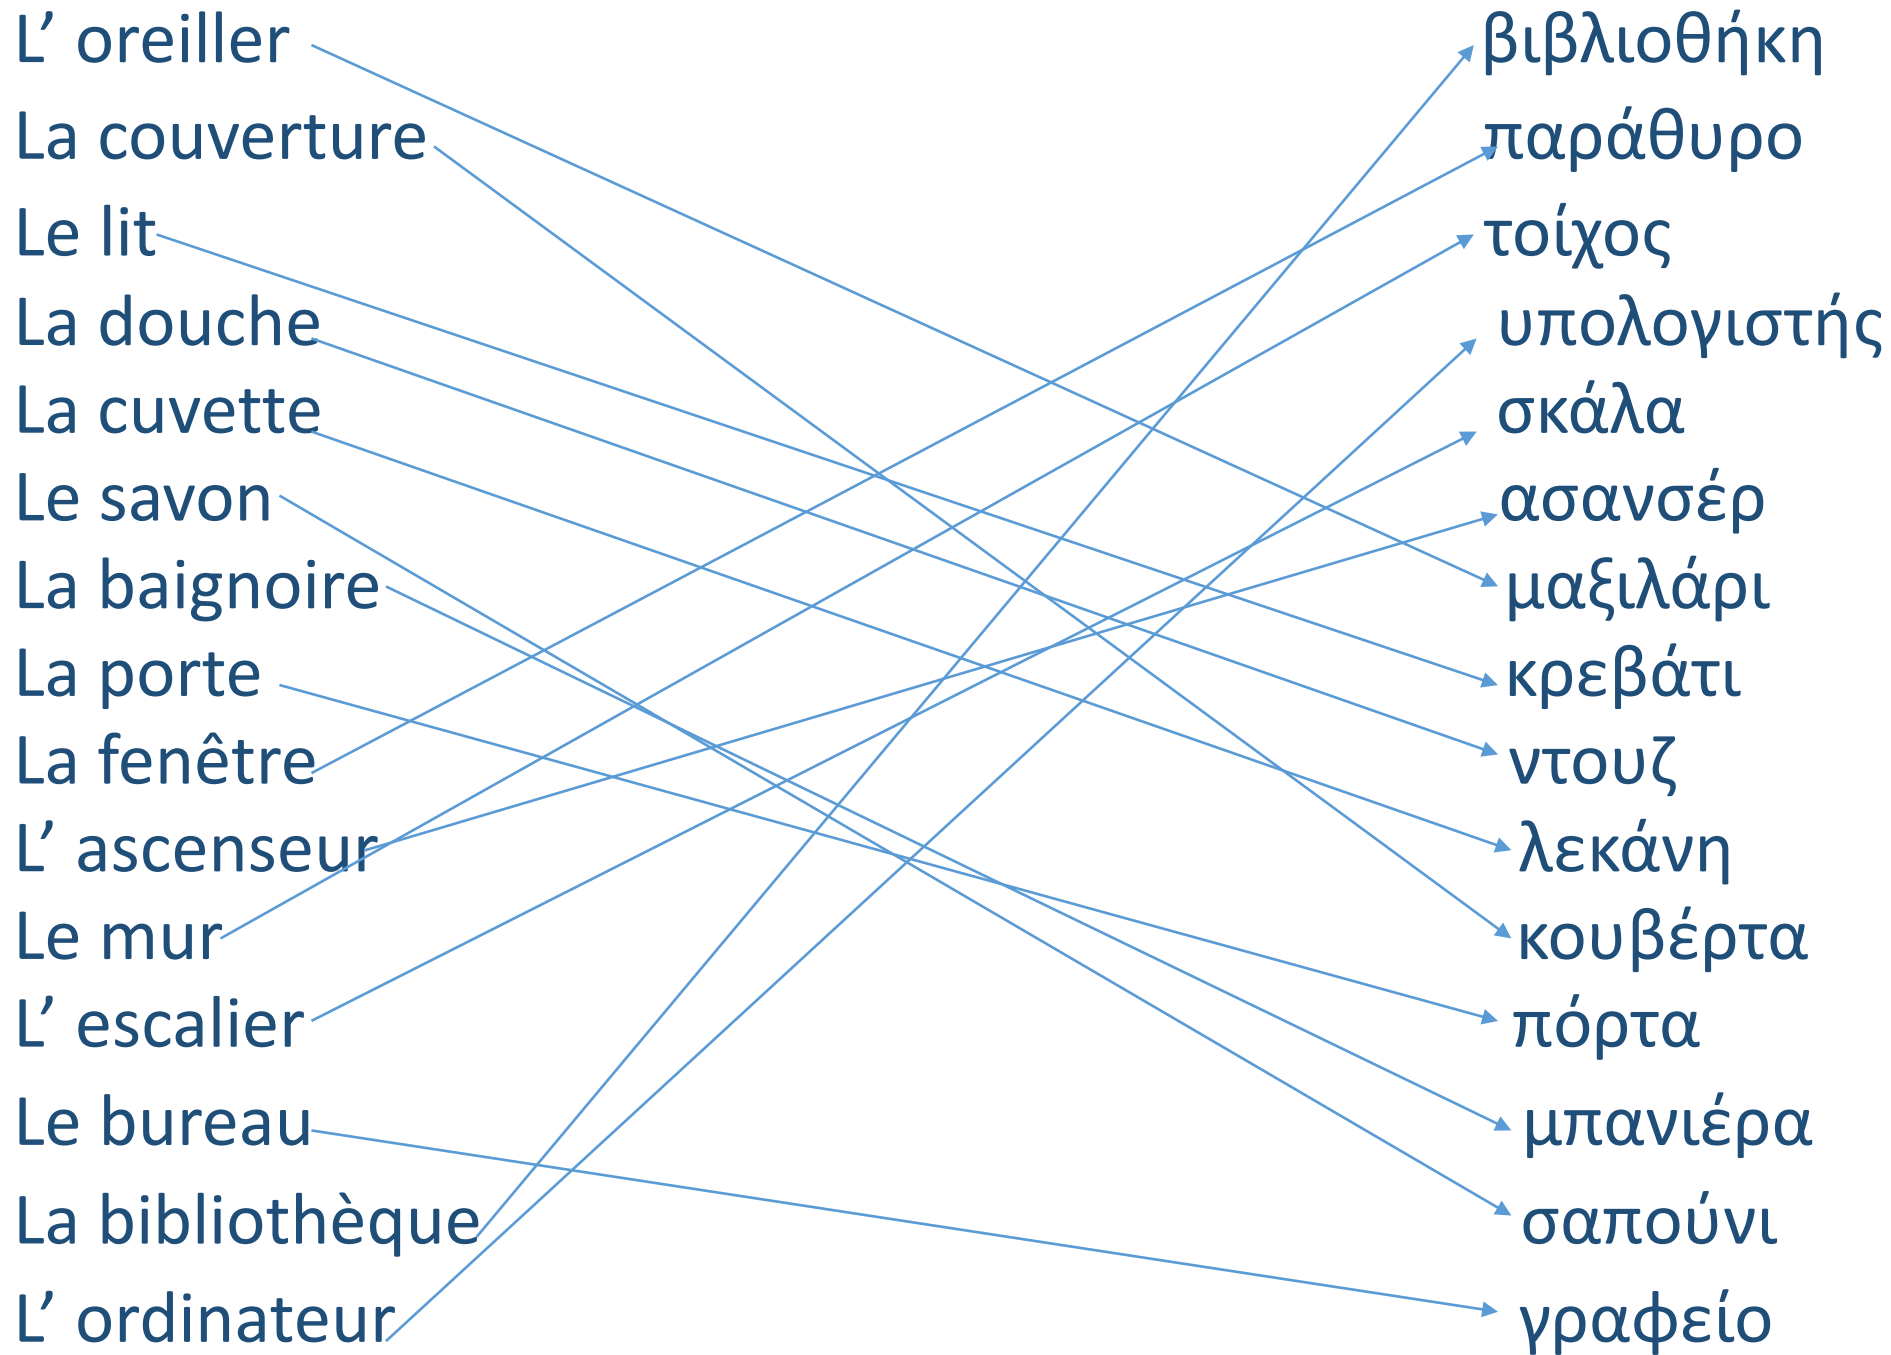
L’ oreiller
La couverture
Le lit
La douche
La cuvette
Le savon
La baignoire
La porte
La fenêtre
L’ ascenseur
Le mur
L’ escalier
Le bureau
La bibliothèque
L’ ordinateur

βιβλιοθήκη
παράθυρο
τοίχος
υπολογιστής
σκάλα
ασανσέρ
μαξιλάρι
κρεβάτι
ντουζ
λεκάνη
κουβέρτα
πόρτα
μπανιέρα
σαπούνι
γραφείο